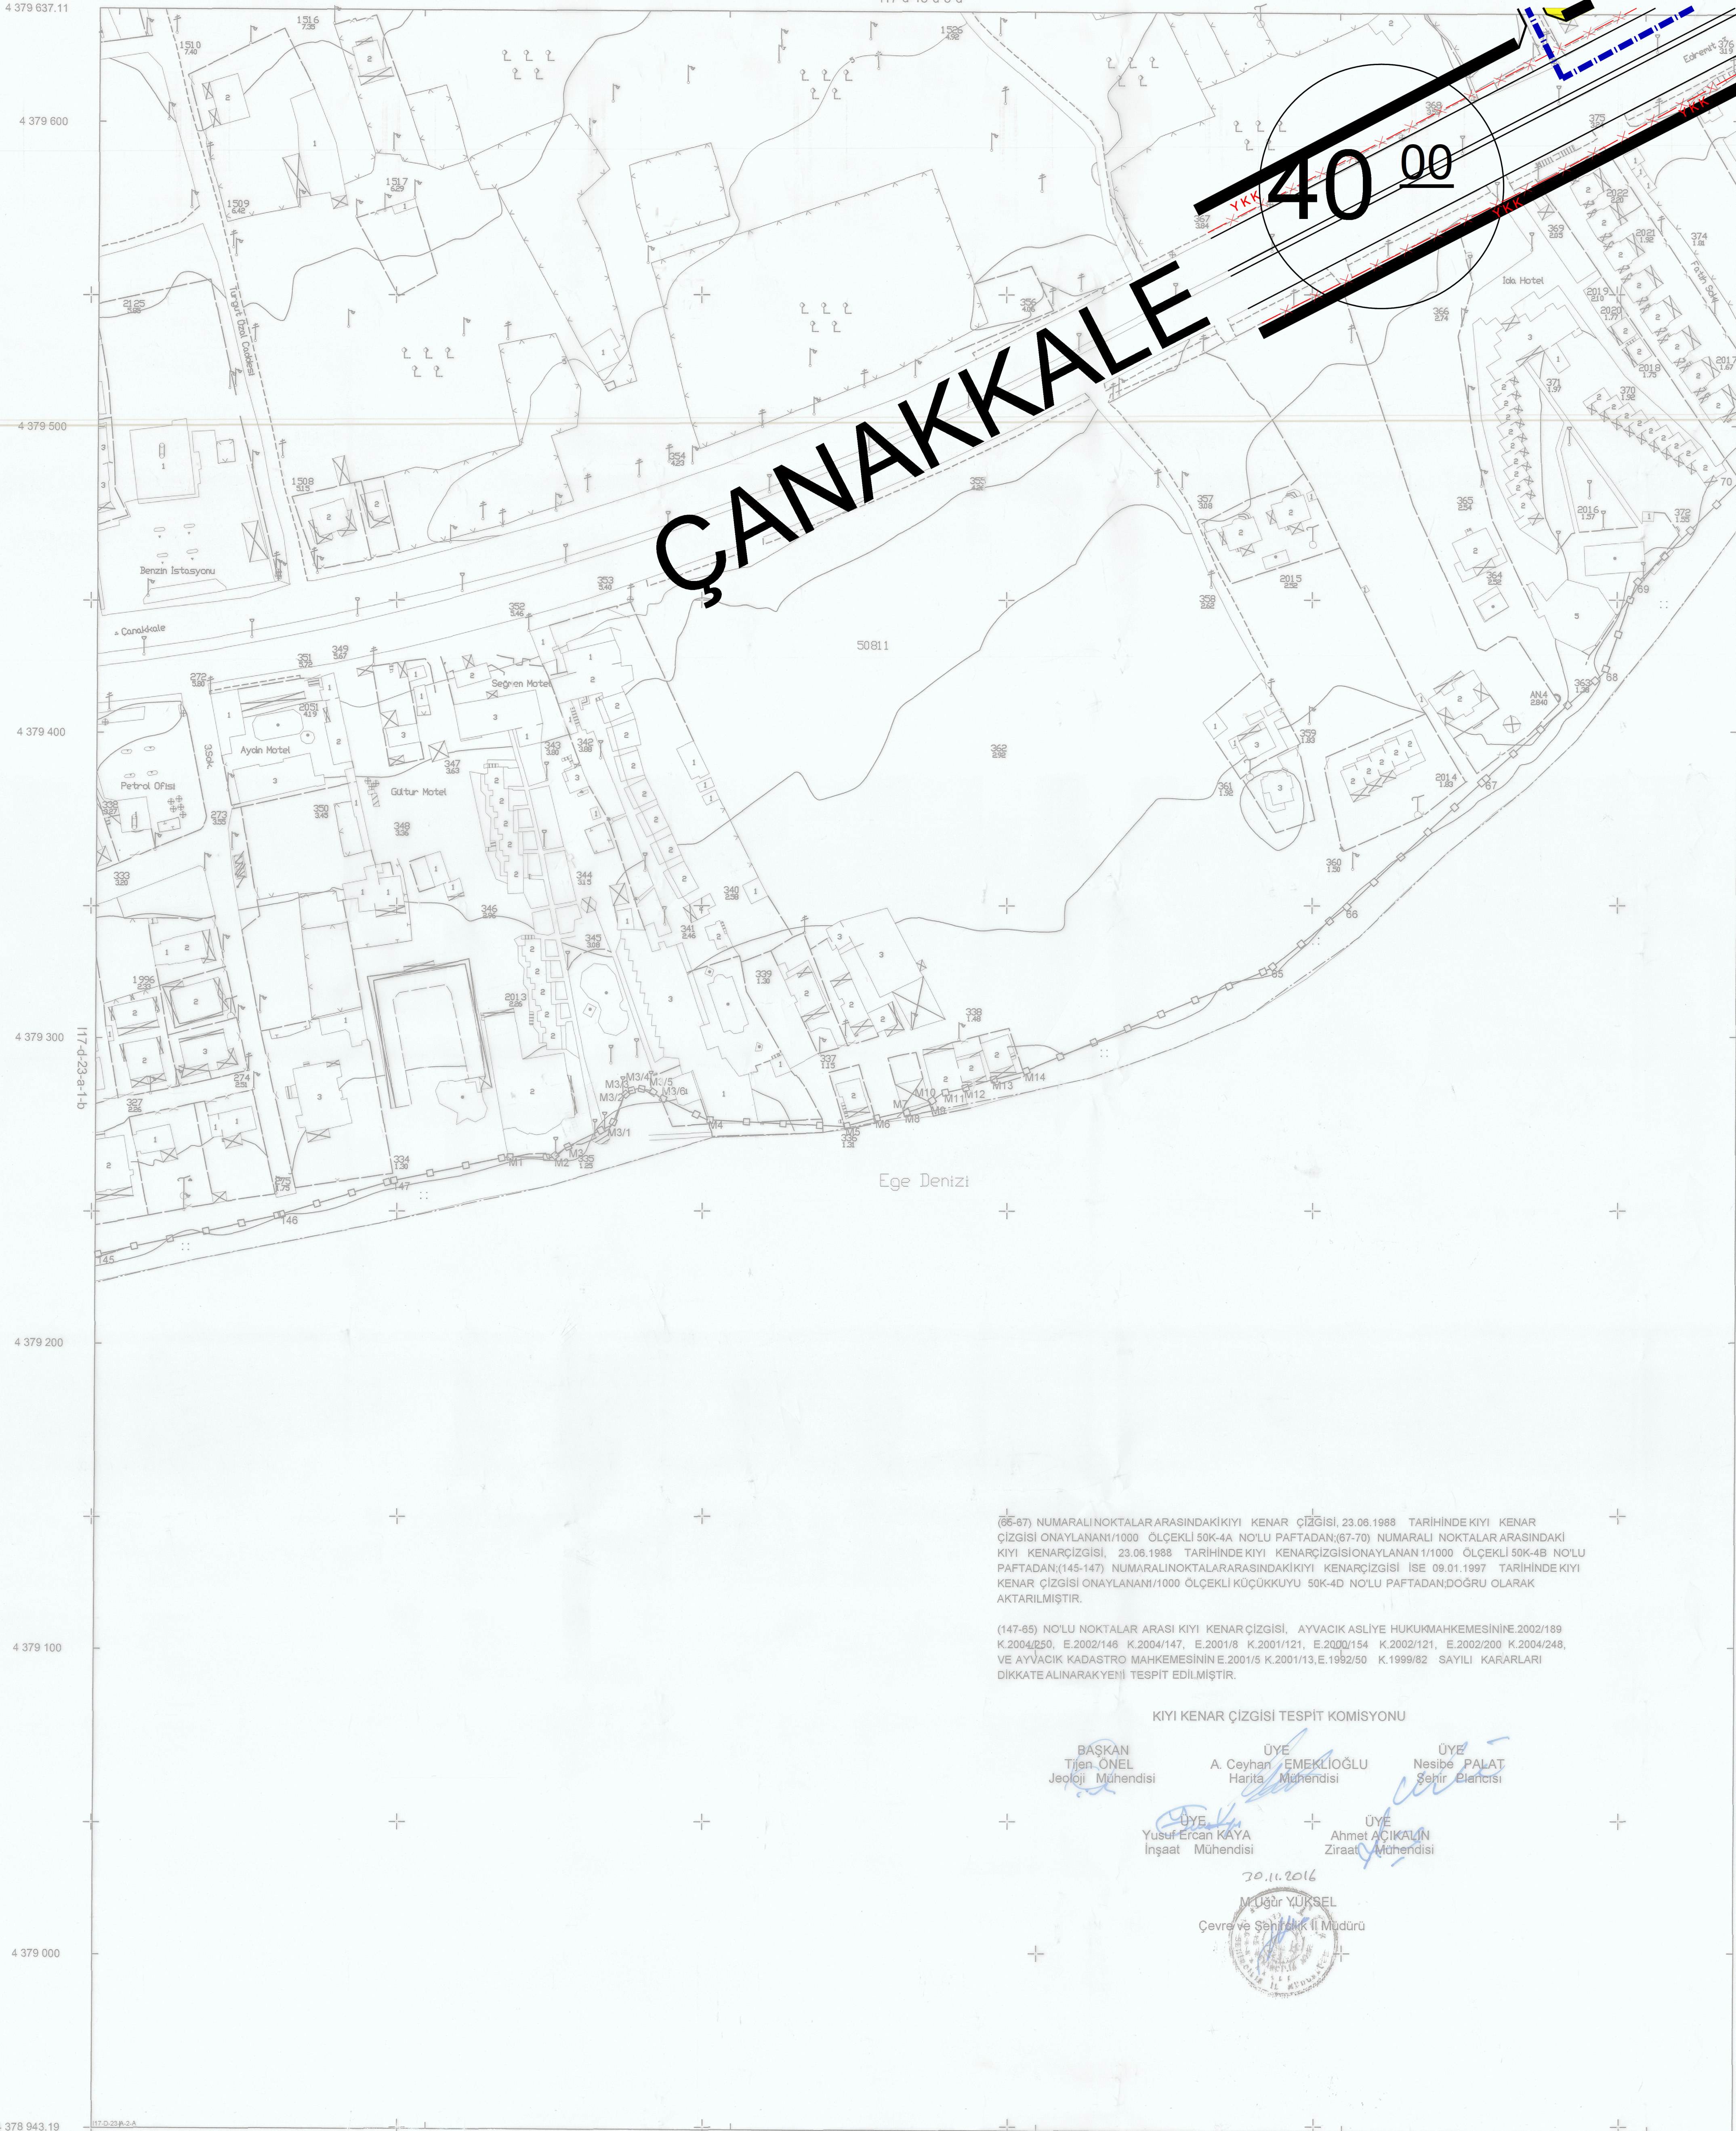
4 379 637.11

4 379 600

4 379 500

4 379 400

4 379 300

4 379 200

4 379 100

4 379 000

4 378 943.19

ÇANAKKALE

$40^{\underline{00}}$

YKK

YKK

Ida Hotel

Turgut Özal Caddesi

Benzin İstasyonu

Çanakkale

Segren Motel

Aydın Motel

Petrol Ofisi

Gültur Motel

50811

Ege Denizi

I17-d-23-a-1-b

(66-67) NUMARALI NOKTALAR ARASINDAKİ KIYI KENAR ÇİZGİSİ, 23.06.1988 TARİHİNDE KIYI KENAR ÇİZGİSİ ONAYLANAN 1/1000 ÖLÇEKLİ 50K-4A NO'LU PAFTADAN;(67-70) NUMARALI NOKTALAR ARASINDAKİ KIYI KENARÇİZGİSİ, 23.06.1988 TARİHİNDE KIYI KENARÇİZGİSİ ONAYLANAN 1/1000 ÖLÇEKLİ 50K-4B NO'LU PAFTADAN;(145-147) NUMARALI NOKTALAR ARASINDAKİ KIYI KENARÇİZGİSİ İSE 09.01.1997 TARİHİNDE KIYI KENAR ÇİZGİSİ ONAYLANAN 1/1000 ÖLÇEKLİ KÜÇÜKKUYU 50K-4D NO'LU PAFTADAN DOĞRU OLARAK AKTARILMIŞTIR.

(147-65) NO'LU NOKTALAR ARASI KIYI KENAR ÇİZGİSİ, AYVACIK ASLİYE HUKUK MAHKEMESİNİN E.2002/189 K.2004/250, E.2002/146 K.2004/147, E.2001/8 K.2001/121, E.2000/154 K.2002/121, E.2002/200 K.2004/248, VE AYVACIK KADASTRO MAHKEMESİNİN E.2001/5 K.2001/13, E.1992/50 K.1999/82 SAYILI KARARLARI DİKKATE ALINARAK YENİ TESPİT EDİLMİŞTİR.

KIYI KENAR ÇİZGİSİ TESPİT KOMİSYONU

BAŞKAN
Tijen ÖNEL
Jeoloji Mühendisi

ÜYE
A. Ceyhan EMEKLİOĞLU
Harita Mühendisi

ÜYE
Nesibe PALAT
Şehir Plancısı

ÜYE
Yusuf Ercan KAYA
İnşaat Mühendisi

ÜYE
Ahmet AÇIKALIN
Ziraat Mühendisi

20.11.2016

M.Uğur YÜKSEL
Çevre ve Şehircilik İl Müdürü